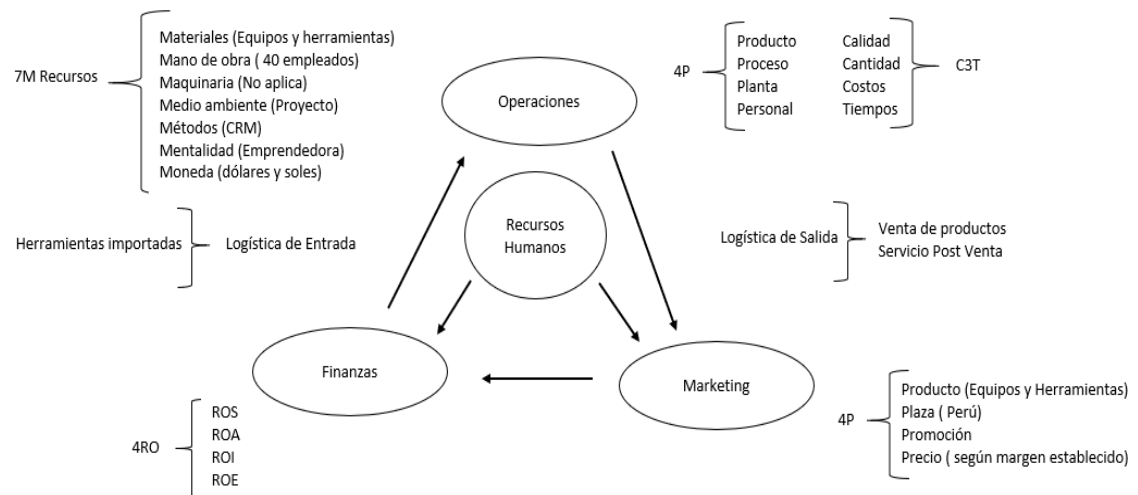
7M Recursos

Materiales (Equipos y herramientas)
Mano de obra ( 40 empleados)
Maquinaria (No aplica)
Medio ambiente (Proyecto)
Métodos (CRM)
Mentalidad (Emprendedora)
Moneda (dólares y soles)

4P

Producto
Proceso
Planta
Personal

Calidad
Cantidad
Costos
Tiempos

C3T

Operaciones

Herramientas importadas

Logística de Entrada

Recursos Humanos

Logística de Salida

Venta de productos
Servicio Post Venta

Finanzas

Marketing

4RO

ROS
ROA
ROI
ROE

4P

Producto (Equipos y Herramientas)
Plaza ( Perú)
Promoción
Precio ( según margen establecido)